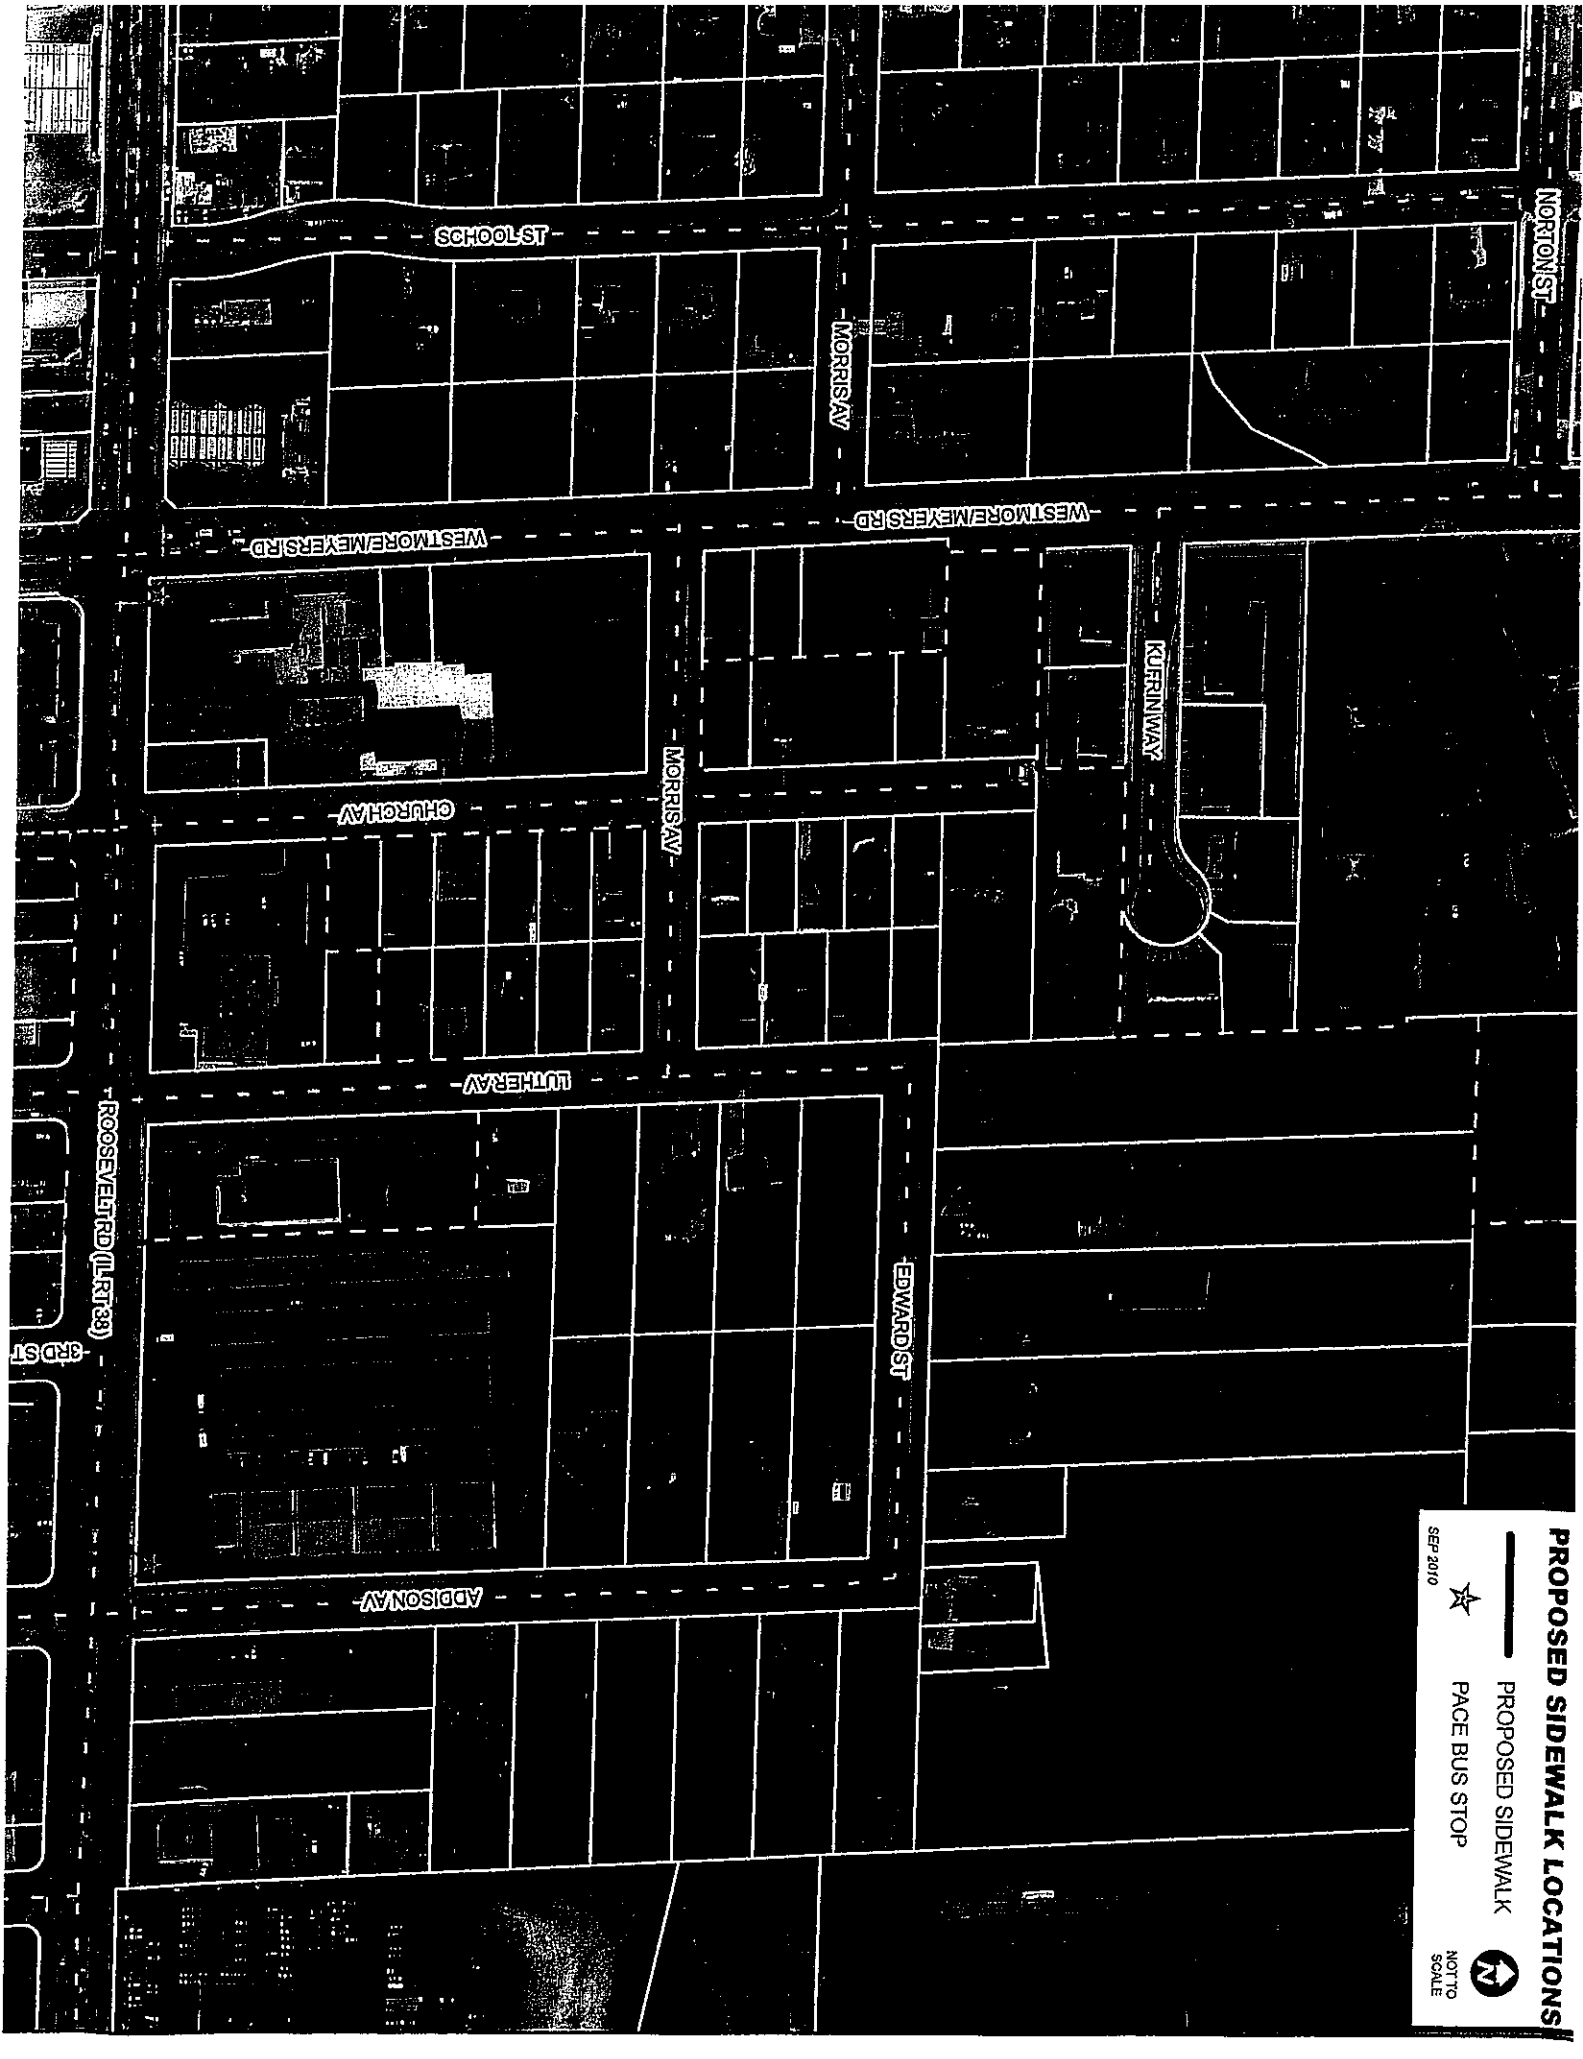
SCHOOL ST

NORTON ST

MORRIS AV

WESTMORE/MEYERS RD

WESTMORE/MEYERS RD

KUFRIN WAY

MORRIS AV

CHURCH AV

LUTHER AV

ROOSEVELT RD (IL RT 38)

3RD ST

EDWARD ST

ADDISON AV

PROPOSED SIDEWALK LOCATIONS

PROPOSED SIDEWALK

PACE BUS STOP

SEP 2010

N

NOT TO SCALE